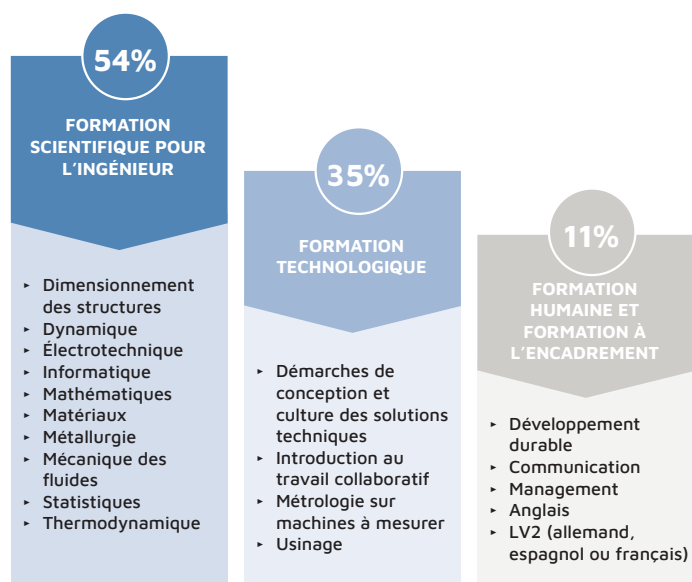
54%

FORMATION SCIENTIFIQUE POUR L'INGÉNIEUR

- Dimensionnement des structures
- Dynamique
- Électrotechnique
- Informatique
- Mathématiques
- Matériaux
- Métallurgie
- Mécanique des fluides
- Statistiques
- Thermodynamique

35%

FORMATION TECHNOLOGIQUE

- Démarches de conception et culture des solutions techniques
- Introduction au travail collaboratif
- Métrologie sur machines à mesurer
- Usinage

11%

FORMATION HUMAINE ET FORMATION À L'ENCADREMENT

- Développement durable
- Communication
- Management
- Anglais
- LV2 (allemand, espagnol ou français)